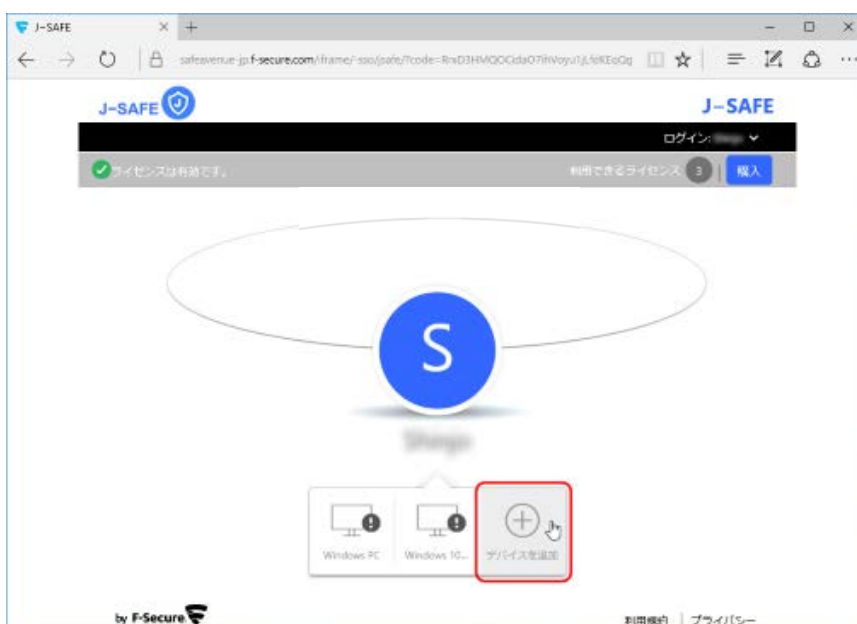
J-SAFE

safeavenue-jp.f-secure.com/iframe/-sso/jsafe/?code=RnD3HMQOCidaO7ihVoyu1jLfdKEoQq

J-SAFE

J-SAFE

ログイン: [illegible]

ライセンスは有効です。

利用できるライセンス 3 | 購入

S

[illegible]

Windows PC

Windows 10...

デバイスを追加

by F-Secure

利用規約 | プライバシー